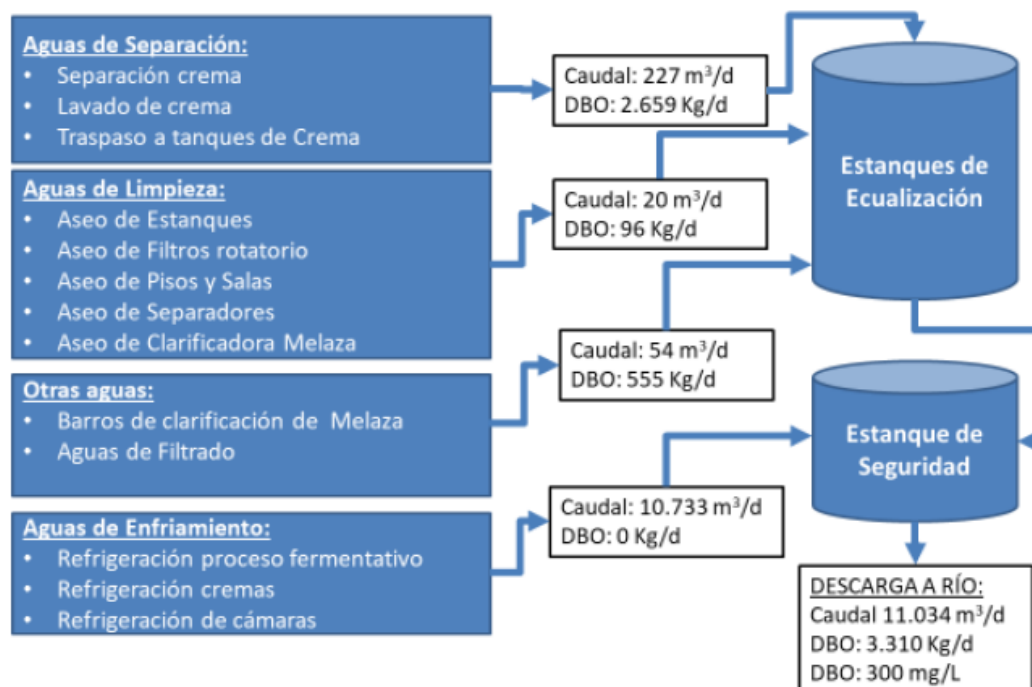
Aguas de Separación:
• Separación crema
• Lavado de crema
• Traspaso a tanques de Crema

Aguas de Limpieza:
• Aseo de Estanques
• Aseo de Filtros rotatorio
• Aseo de Pisos y Salas
• Aseo de Separadores
• Aseo de Clarificadora Melaza

Otras aguas:
• Barros de clarificación de Melaza
• Aguas de Filtrado

Aguas de Enfriamiento:
• Refrigeración proceso fermentativo
• Refrigeración cremas
• Refrigeración de cámaras

Caudal: 227 m$^3$/d
DBO: 2.659 Kg/d

Caudal: 20 m$^3$/d
DBO: 96 Kg/d

Caudal: 54 m$^3$/d
DBO: 555 Kg/d

Caudal: 10.733 m$^3$/d
DBO: 0 Kg/d

Estanques de Ecualización

Estanque de Seguridad

DESCARGA A RÍO:
Caudal 11.034 m$^3$/d
DBO: 3.310 Kg/d
DBO: 300 mg/L